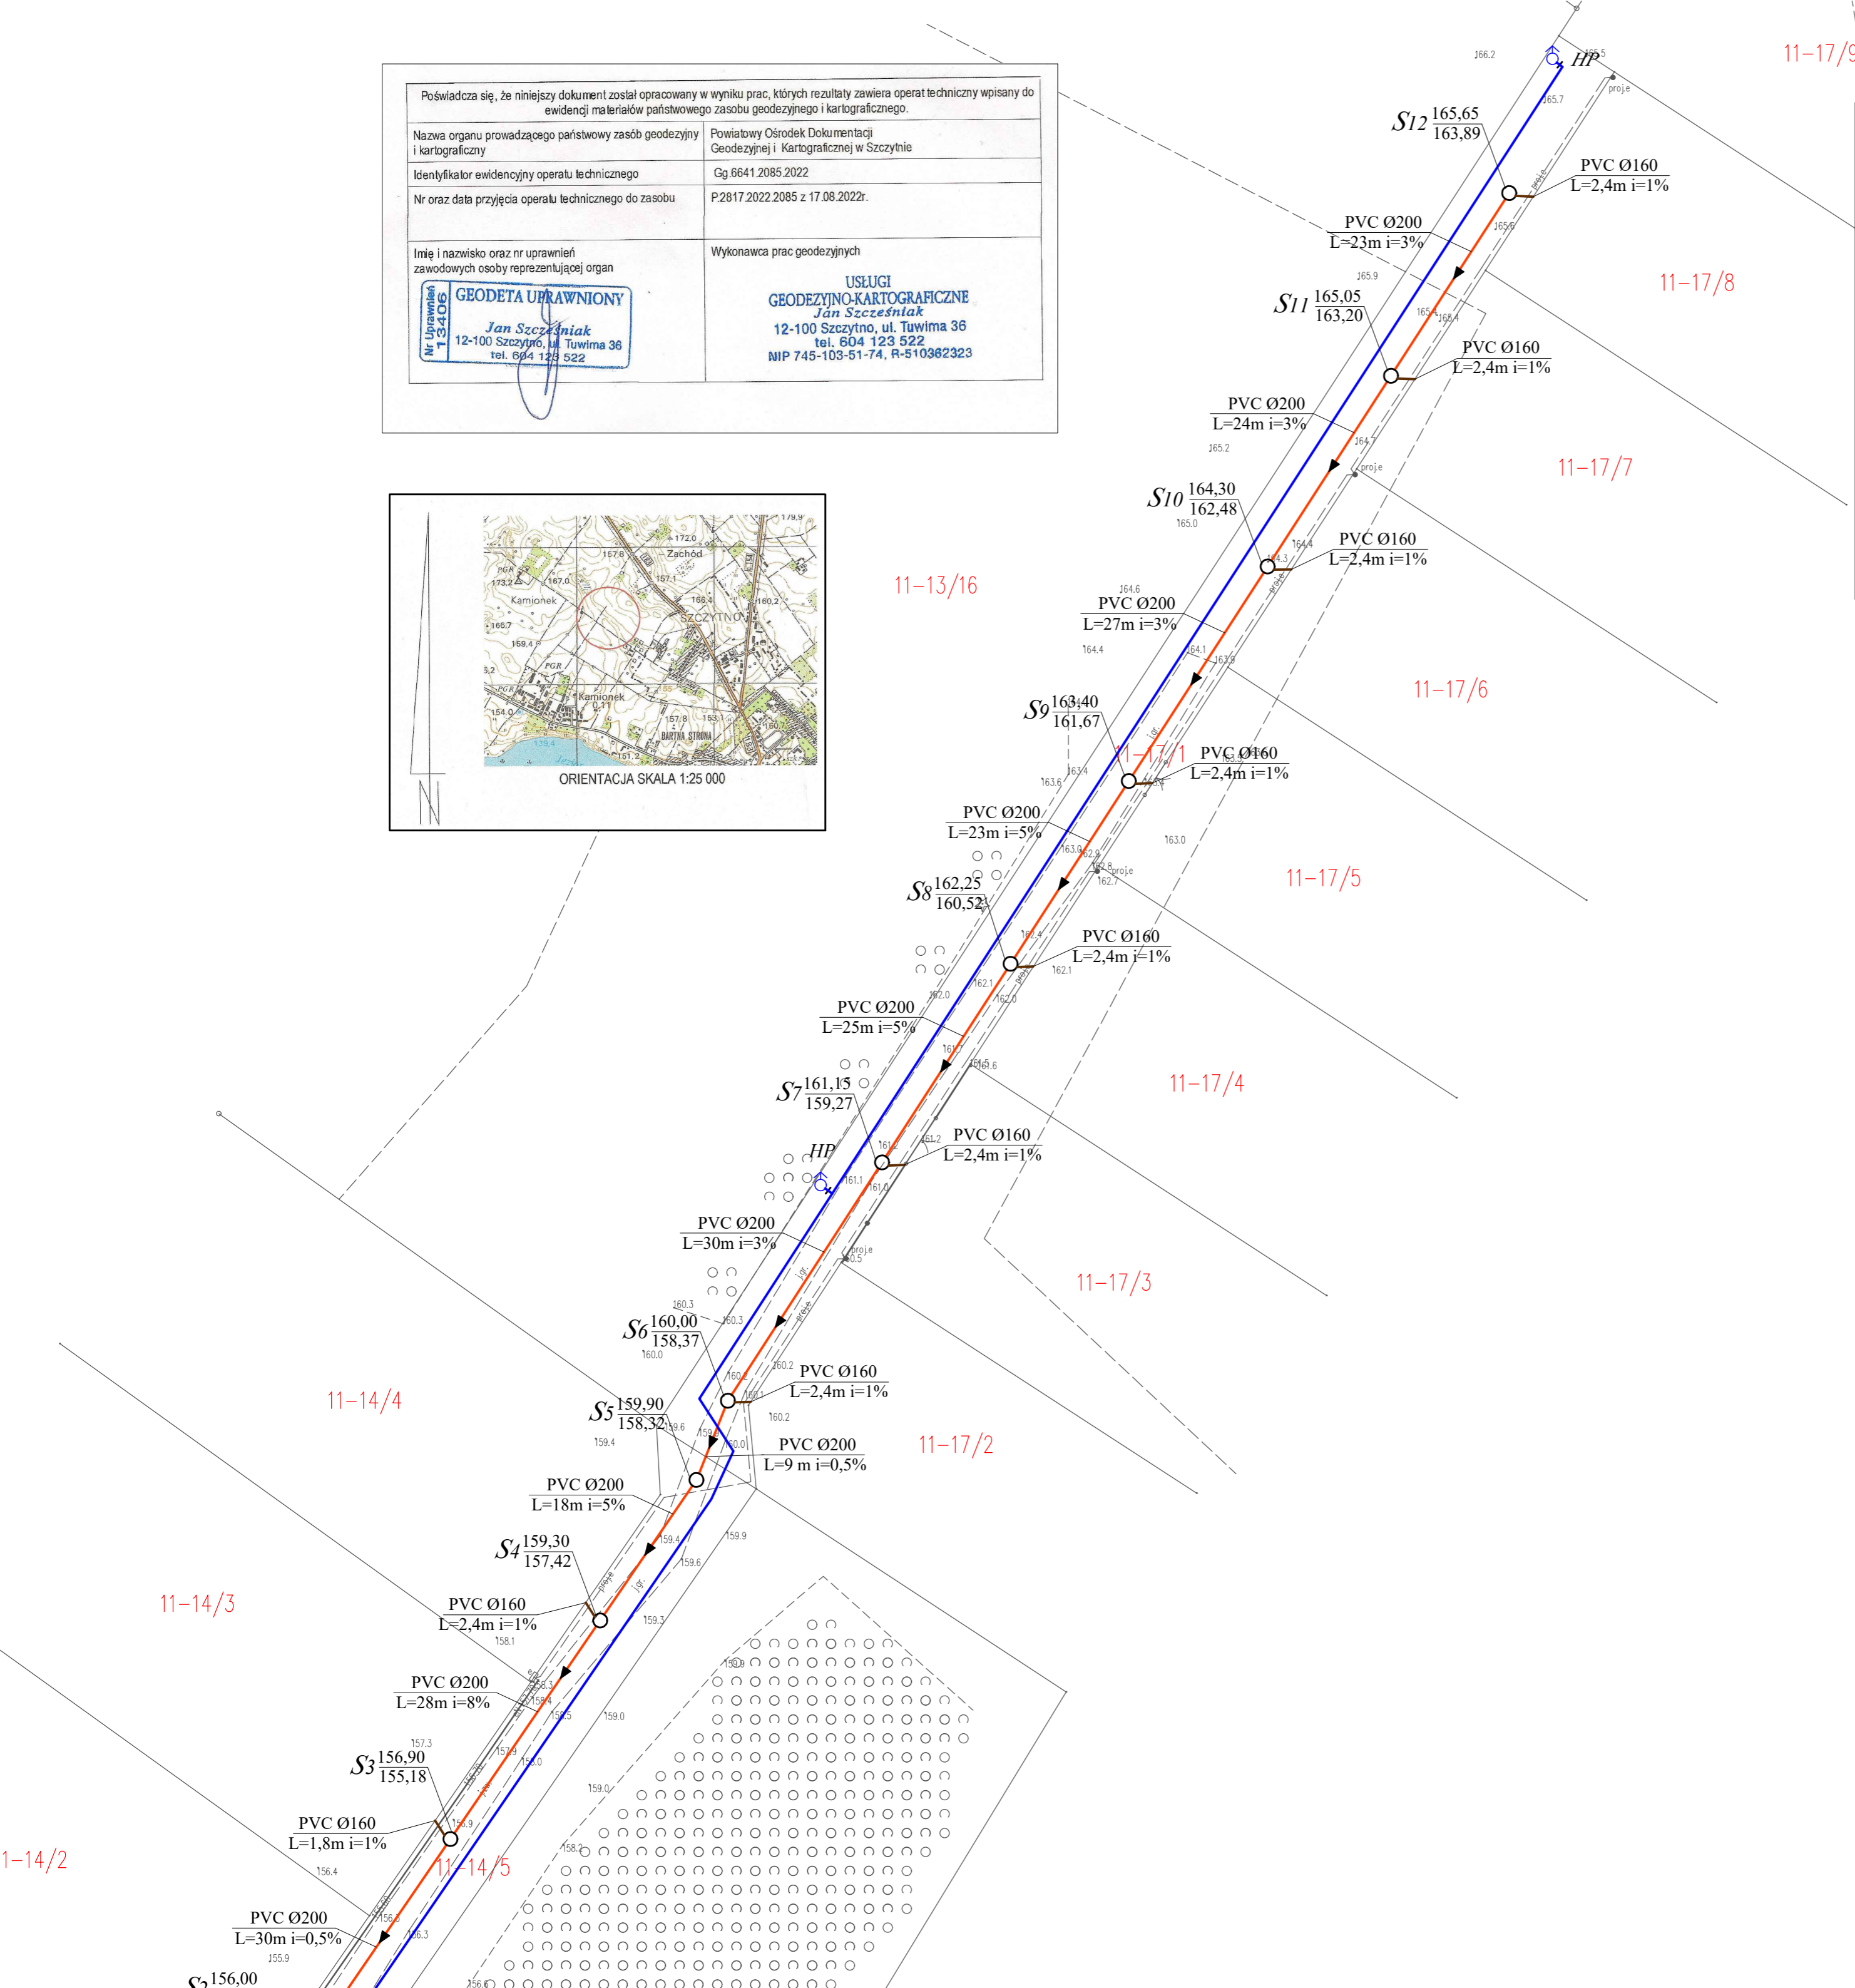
Poświadcza się, że niniejszy dokument został opracowany w wyniku prac, których rezultaty zawiera operat techniczny wpisany do ewidencji materiałów państwowego zasobu geodezyjnego i kartograficznego.

| Nazwa organu prowadzącego państwowy zasób geodezyjny i kartograficzny | Powiatowy Ośrodek Dokumentacji Geodezyjnej i Kartograficznej w Szczytnie |
|---|---|
| Identyfikator ewidencyjny operatu technicznego | Gg.6641.2085.2022 |
| Nr oraz data przyjęcia operatu technicznego do zasobu | P.2817.2022.2085 z 17.08.2022r. |
| Imię i nazwisko oraz nr uprawnień zawodowych osoby reprezentującej organ | Wykonawca prac geodezyjnych |
| Nr Uprawnień 13406 GEODETA UPRAWNIONY Jan Szczęśniak 12-100 Szczytno, ul. Tuwima 36 tel. 604 123 522 | USŁUGI GEODEZYJNO-KARTOGRAFICZNE Jan Szczęśniak 12-100 Szczytno, ul. Tuwima 36 tel. 604 123 522 NIP 745-103-51-74, R-510362323 |

172.0 Zachód 157.8 173.2 167.0 157.1 Kamionek 166.4 160.2 165.7 SZCZYTNO 159.4 PGR PGR Kamionek 154.0 157.8 153 BARTNA STRONA 161.2
N
ORIENTACJA SKALA 1:25 000

HP
S12 $\frac{165,65}{163,89}$
PVC Ø160 L=2,4m i=1%
PVC Ø200 L=23m i=3%
S11 $\frac{165,05}{163,20}$
PVC Ø160 L=2,4m i=1%
PVC Ø200 L=24m i=3%
S10 $\frac{164,30}{162,48}$
PVC Ø160 L=2,4m i=1%
PVC Ø200 L=27m i=3%
S9 $\frac{163,40}{161,67}$
PVC Ø160 L=2,4m i=1%
PVC Ø200 L=23m i=5%
S8 $\frac{162,25}{160,52}$
PVC Ø160 L=2,4m i=1%
PVC Ø200 L=25m i=5%
S7 $\frac{161,15}{159,27}$
HP
PVC Ø160 L=2,4m i=1%
PVC Ø200 L=30m i=3%
S6 $\frac{160,00}{158,37}$
PVC Ø160 L=2,4m i=1%
S5 $\frac{159,90}{158,32}$
PVC Ø200 L=9 m i=0,5%
PVC Ø200 L=18m i=5%
S4 $\frac{159,30}{157,42}$
PVC Ø160 L=2,4m i=1%
PVC Ø200 L=28m i=8%
S3 $\frac{156,90}{155,18}$
PVC Ø160 L=1,8m i=1%
PVC Ø200 L=30m i=0,5%
S2 156,00
11–17/9
11–17/8
11–17/7
11–17/6
11–17/5
11–17/4
11–17/3
11–17/2
11–17/1
11–13/16
11–14/4
11–14/3
11–14/2
11–14/5